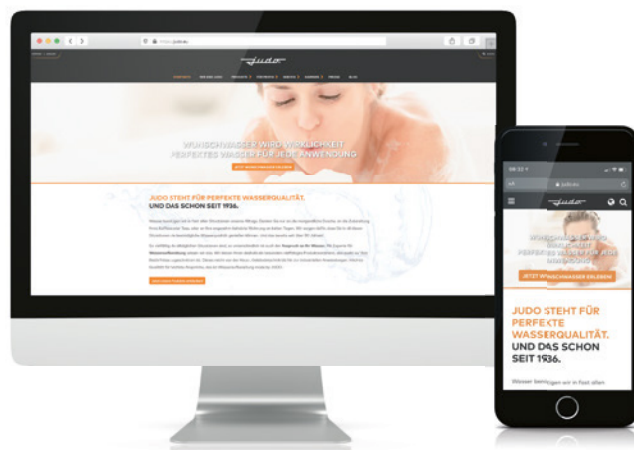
judo.eu

judo

WUNSCHWASSER WIRD WIRKLICHKEIT
PERFEKTES WASSER FÜR JEDE ANWENDUNG

JUDO STEHT FÜR PERFEKTE WASSERQUALITÄT.
UND DAS SCHON SEIT 1936.

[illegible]

judo.eu

judo

WUNSCHWASSER WIRD WIRKLICHKEIT
PERFEKTES WASSER FÜR JEDE ANWENDUNG

JETZT WUNSCHWASSER ERLEBEN

JUDO STEHT FÜR PERFEKTE WASSERQUALITÄT.
UND DAS SCHON SEIT 1936.

Wasser bein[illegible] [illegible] wir in fast allen